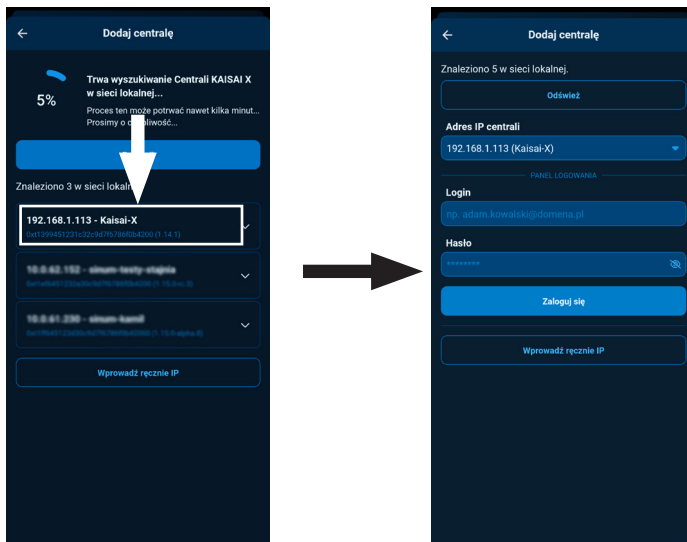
Dodaj centralę

5%

Trwa wyszukiwanie Centrali KAISAI X w sieci lokalnej...

Proces ten może potrwać nawet kilka minut. Prosimy o c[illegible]liwość...

Znaleziono 3 w sieci lokaln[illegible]

192.168.1.113 - Kaisai-X
0x1399451231c32c9d7f6786f0b4200 (1.14.1)

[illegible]
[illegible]

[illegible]
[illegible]

Wprowadź ręcznie IP

Dodaj centralę

Znaleziono 5 w sieci lokalnej.

Odśwież

Adres IP centrali

192.168.1.113 (Kaisai-X)

PANEL LOGOWANIA

Login

np. adam.kowalski@domena.pl

Hasło

********

Zaloguj się

Wprowadź ręcznie IP